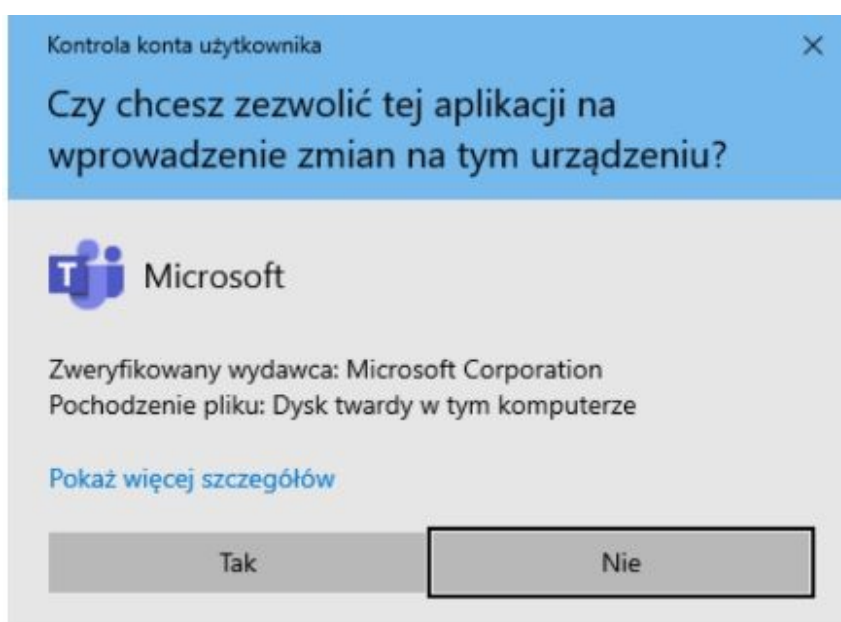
Kontrola konta użytkownika

×

Czy chcesz zezwolić tej aplikacji na wprowadzenie zmian na tym urządzeniu?

T

Microsoft

Zweryfikowany wydawca: Microsoft Corporation
Pochodzenie pliku: Dysk twardy w tym komputerze

Pokaż więcej szczegółów

Tak

Nie